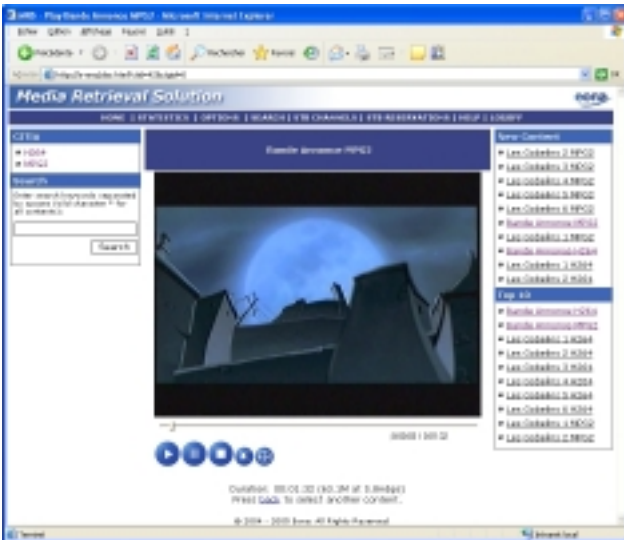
Play Bande Annonce MPG2 - Microsoft Internet Explorer

Fichier Edition Affichage Favoris Outils ?

Précédente Rechercher Favoris

Adresse

Media Retrieval Solution

HOME | STATISTICS | OPTIONS | SEARCH | STB CHANNELS | STB RESERVATIONS | HELP | LOGOFF

CTEs
H264
MPG2

Search
Enter search keywords separated by space (wild character * for all contents):
Search

Bande Annonce MPG2

00:00 / 00:32

Duration: 00:01:32 (60.3M at 5.0Mbps)
Press back to select another content.

© 2004 - 2005 Envoi. All Rights Reserved.

New Content
Les Cadavres 2 MPG2
Les Cadavres 3 MPG2
Les Cadavres 4 MPG2
Les Cadavres 5 MPG2
Les Cadavres 6 MPG2
Bande Annonce MPG2
Les Cadavres 1 MPG2
Bande Annonce H264
Les Cadavres 1 H264
Les Cadavres 2 H264

Top 10
Bande Annonce H264
Bande Annonce MPG2
Les Cadavres 1 H264
Les Cadavres 2 H264
Les Cadavres 3 H264
Les Cadavres 4 H264
Les Cadavres 5 H264
Les Cadavres 6 H264
Les Cadavres 1 MPG2
Les Cadavres 2 MPG2

Terminé
Intranet local